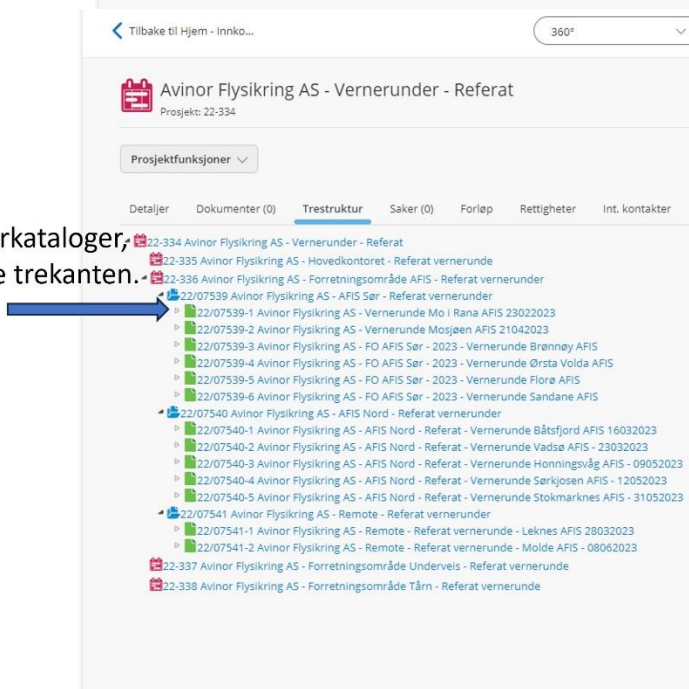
Tilbake til Hjem - Innko...

360°

Avinor Flysikring AS - Vernerunder - Referat
Prosjekt: 22-334

Prosjektfunksjoner

Detaljer Dokumenter (0) Trestruktur Saker (0) Forløp Rettigheter Int. kontakter

rkataloger,
e trekanten.

22-334 Avinor Flysikring AS - Vernerunder - Referat
22-335 Avinor Flysikring AS - Hovedkontoret - Referat vernerunde
22-336 Avinor Flysikring AS - Forretningsområde AFIS - Referat vernerunder
22/07539 Avinor Flysikring AS - AFIS Sør - Referat vernerunder
22/07539-1 Avinor Flysikring AS - Vernerunde Mo i Rana AFIS 23022023
22/07539-2 Avinor Flysikring AS - Vernerunde Mosjøen AFIS 21042023
22/07539-3 Avinor Flysikring AS - FO AFIS Sør - 2023 - Vernerunde Brønnøy AFIS
22/07539-4 Avinor Flysikring AS - FO AFIS Sør - 2023 - Vernerunde Ørsta Volda AFIS
22/07539-5 Avinor Flysikring AS - FO AFIS Sør - 2023 - Vernerunde Florø AFIS
22/07539-6 Avinor Flysikring AS - FO AFIS Sør - 2023 - Vernerunde Sandane AFIS
22/07540 Avinor Flysikring AS - AFIS Nord - Referat vernerunder
22/07540-1 Avinor Flysikring AS - AFIS Nord - Referat - Vernerunde Båtsfjord AFIS 16032023
22/07540-2 Avinor Flysikring AS - AFIS Nord - Referat - Vernerunde Vadsø AFIS - 23032023
22/07540-3 Avinor Flysikring AS - AFIS Nord - Referat - Vernerunde Honningsvåg AFIS - 09052023
22/07540-4 Avinor Flysikring AS - AFIS Nord - Referat - Vernerunde Sørkjosen AFIS - 12052023
22/07540-5 Avinor Flysikring AS - AFIS Nord - Referat - Vernerunde Stokmarknes AFIS - 31052023
22/07541 Avinor Flysikring AS - Remote - Referat vernerunder
22/07541-1 Avinor Flysikring AS - Remote - Referat vernerunde - Leknes AFIS 28032023
22/07541-2 Avinor Flysikring AS - Remote - Referat vernerunde - Molde AFIS - 08062023
22-337 Avinor Flysikring AS - Forretningsområde Underveis - Referat vernerunde
22-338 Avinor Flysikring AS - Forretningsområde Tårn - Referat vernerunde